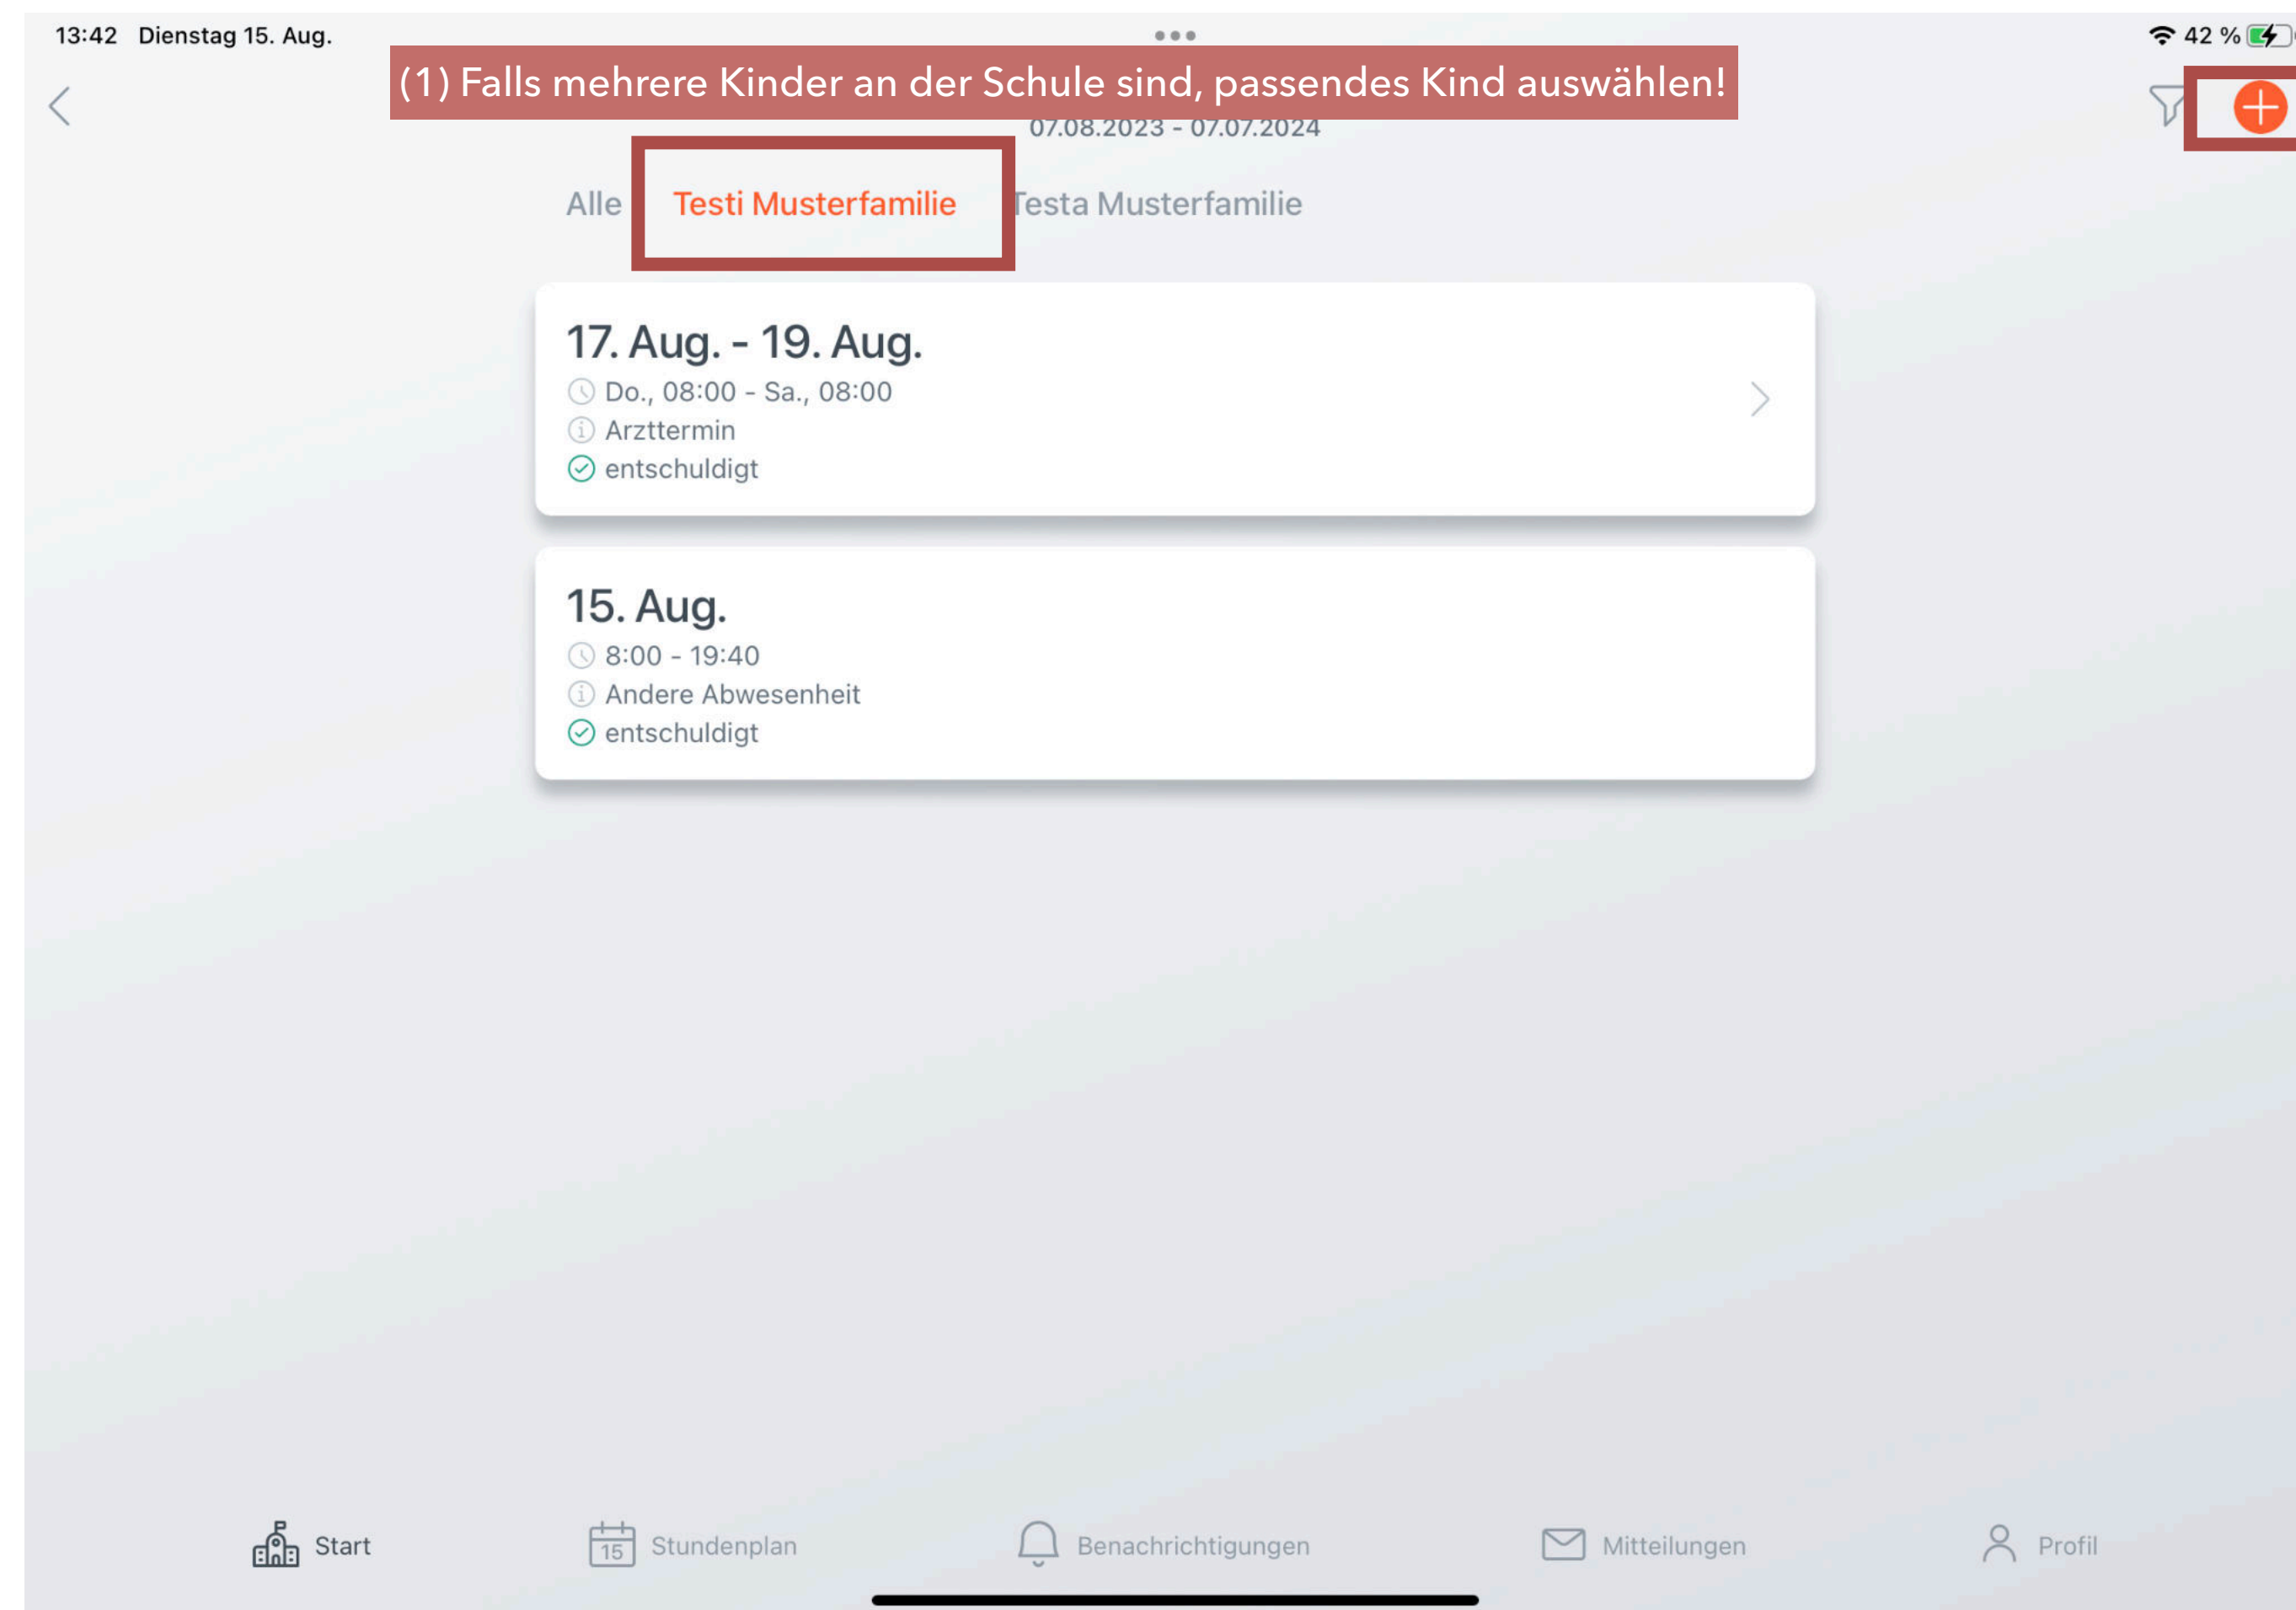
13:42 Dienstag 15. Aug.

42 %

(1) Falls mehrere Kinder an der Schule sind, passendes Kind auswählen!

07.08.2023 - 07.07.2024

Alle Testi Musterfamilie Testa Musterfamilie

17. Aug. - 19. Aug.
Do., 08:00 - Sa., 08:00
Arzttermin
entschuldigt

15. Aug.
8:00 - 19:40
Andere Abwesenheit
entschuldigt

Start 15 Stundenplan Benachrichtigungen Mitteilungen Profil